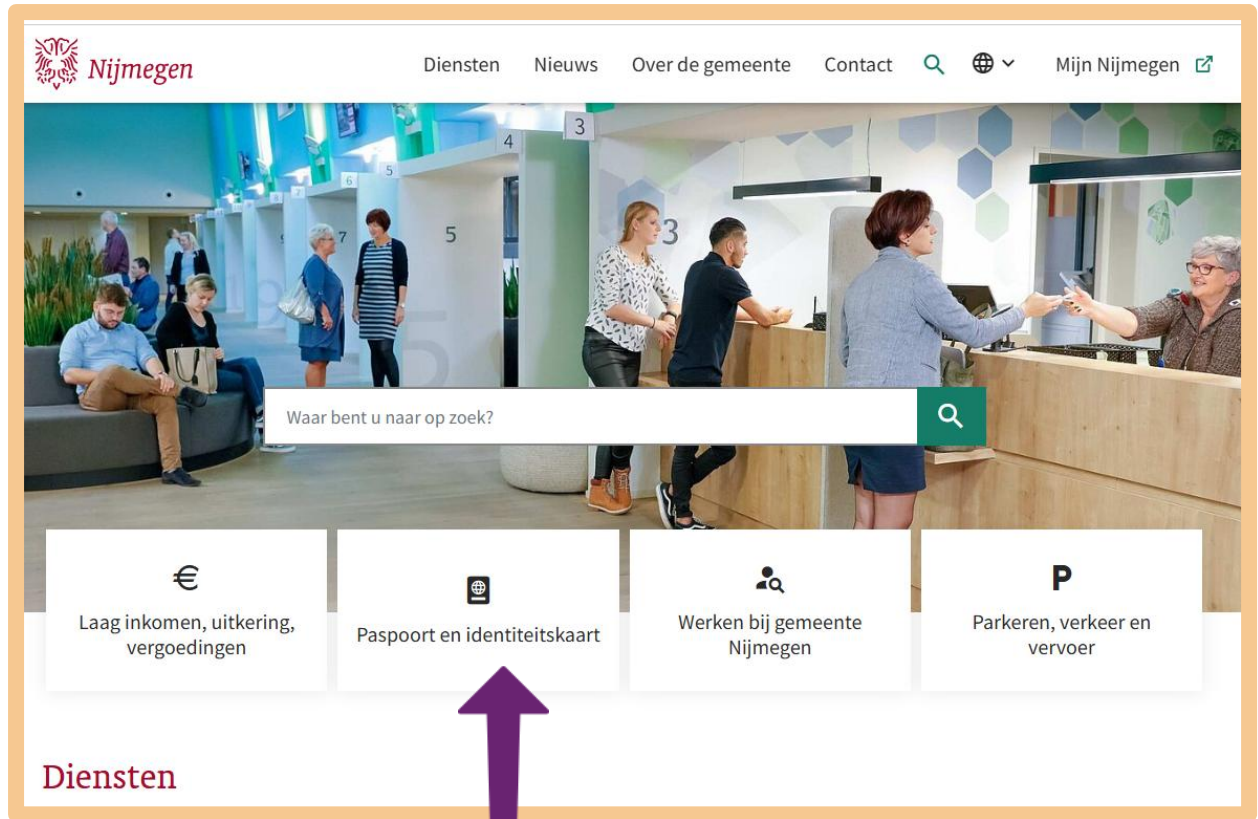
Nijmegen

Diensten Nieuws Over de gemeente Contact

Mijn Nijmegen

3

4

5

6

7

5

3

Waar bent u naar op zoek?

€

Laag inkomen, uitkering, vergoedingen

Paspoort en identiteitskaart

Werken bij gemeente Nijmegen

P

Parkeren, verkeer en vervoer

Diensten